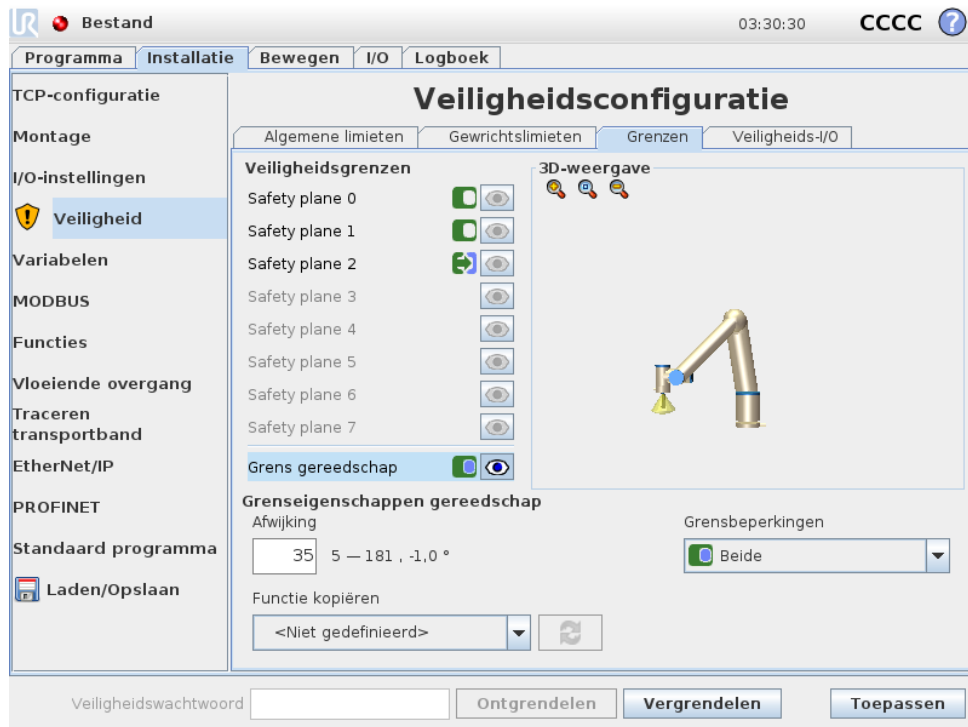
Bestand 03:30:30 CCCC ?

Programma | Installatie | Bewegen | I/O | Logboek

TCP-configuratie
Montage
I/O-instellingen
Veiligheid
Variabelen
MODBUS
Functies
Vloeiende overgang
Traceren transportband
EtherNet/IP
PROFINET
Standaard programma
Laden/Opslaan

Veiligheidsconfiguratie

Algemene limieten | Gewrichtslimieten | Grenzen | Veiligheids-I/O

Veiligheidsgrenzen
Safety plane 0
Safety plane 1
Safety plane 2
Safety plane 3
Safety plane 4
Safety plane 5
Safety plane 6
Safety plane 7
Grens gereedschap

3D-weergave

Grenseigenschappen gereedschap
Afwijking
35 5 — 181 , -1,0 °
Grensbeperkingen
Beide
Functie kopiëren
<Niet gedefinieerd>

Veiligheidswachtwoord | Ontgrendelen | Vergrendelen | Toepassen